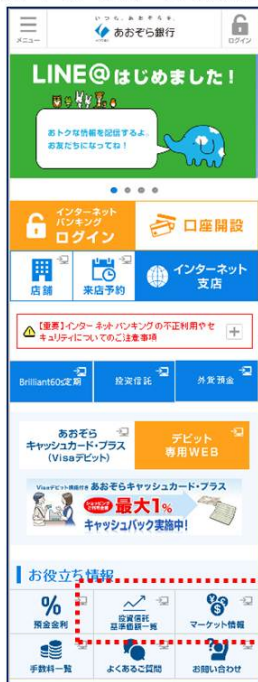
メニュー
いつも、あおぞらを。
あおぞら銀行
ログイン

LINE@はじめました！
おトクな情報を配信するよ。
お友だちになってね！

インターネット
バンキング
ログイン

口座開設

店舗

来店予約

インターネット
支店

【重要】インターネットバンキングの不正利用やセキュリティについてのご注意事項

Brilliant60s定期

投資信託

外貨預金

あおぞら
キャッシュカード・プラス
(Visaデビット)

デビット
専用WEB

Visaデビット機能付き あおぞらキャッシュカード・プラス
ショッピングご利用金額の
最大1%
キャッシュバック実施中！

お役立ち情報

預金金利

投資信託
基準価額一覧

マーケット情報

手数料一覧

よくあるご質問

お問い合わせ